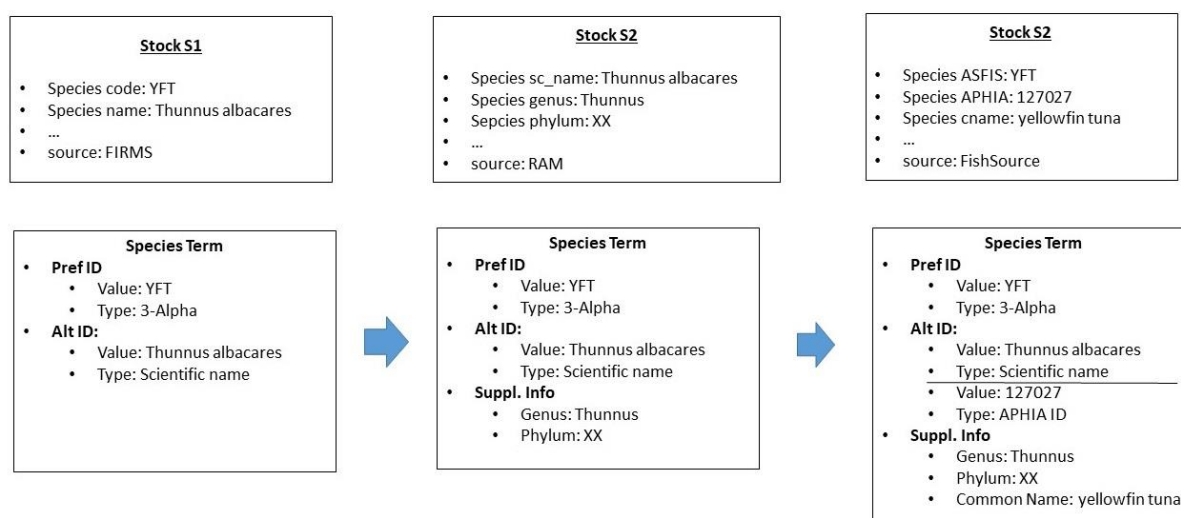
Stock S1

- Species code: YFT
- Species name: Thunnus albacares
- ...
- source: FIRMS

Stock S2

- Species sc_name: Thunnus albacares
- Species genus: Thunnus
- Sepcies phylum: XX
- ...
- source: RAM

Stock S2

- Species ASFIS: YFT
- Species APHIA: 127027
- Species cname: yellowfin tuna
- ...
- source: FishSource

Species Term
- Pref ID
  - Value: YFT
  - Type: 3-Alpha
- Alt ID:
  - Value: Thunnus albacares
  - Type: Scientific name

Species Term
- Pref ID
  - Value: YFT
  - Type: 3-Alpha
- Alt ID:
  - Value: Thunnus albacares
  - Type: Scientific name
- Suppl. Info
  - Genus: Thunnus
  - Phylum: XX

Species Term
- Pref ID
  - Value: YFT
  - Type: 3-Alpha
- Alt ID:
  - Value: Thunnus albacares
  - Type: Scientific name
  - Value: 127027
  - Type: APHIA ID
- Suppl. Info
  - Genus: Thunnus
  - Phylum: XX
  - Common Name: yellowfin tuna